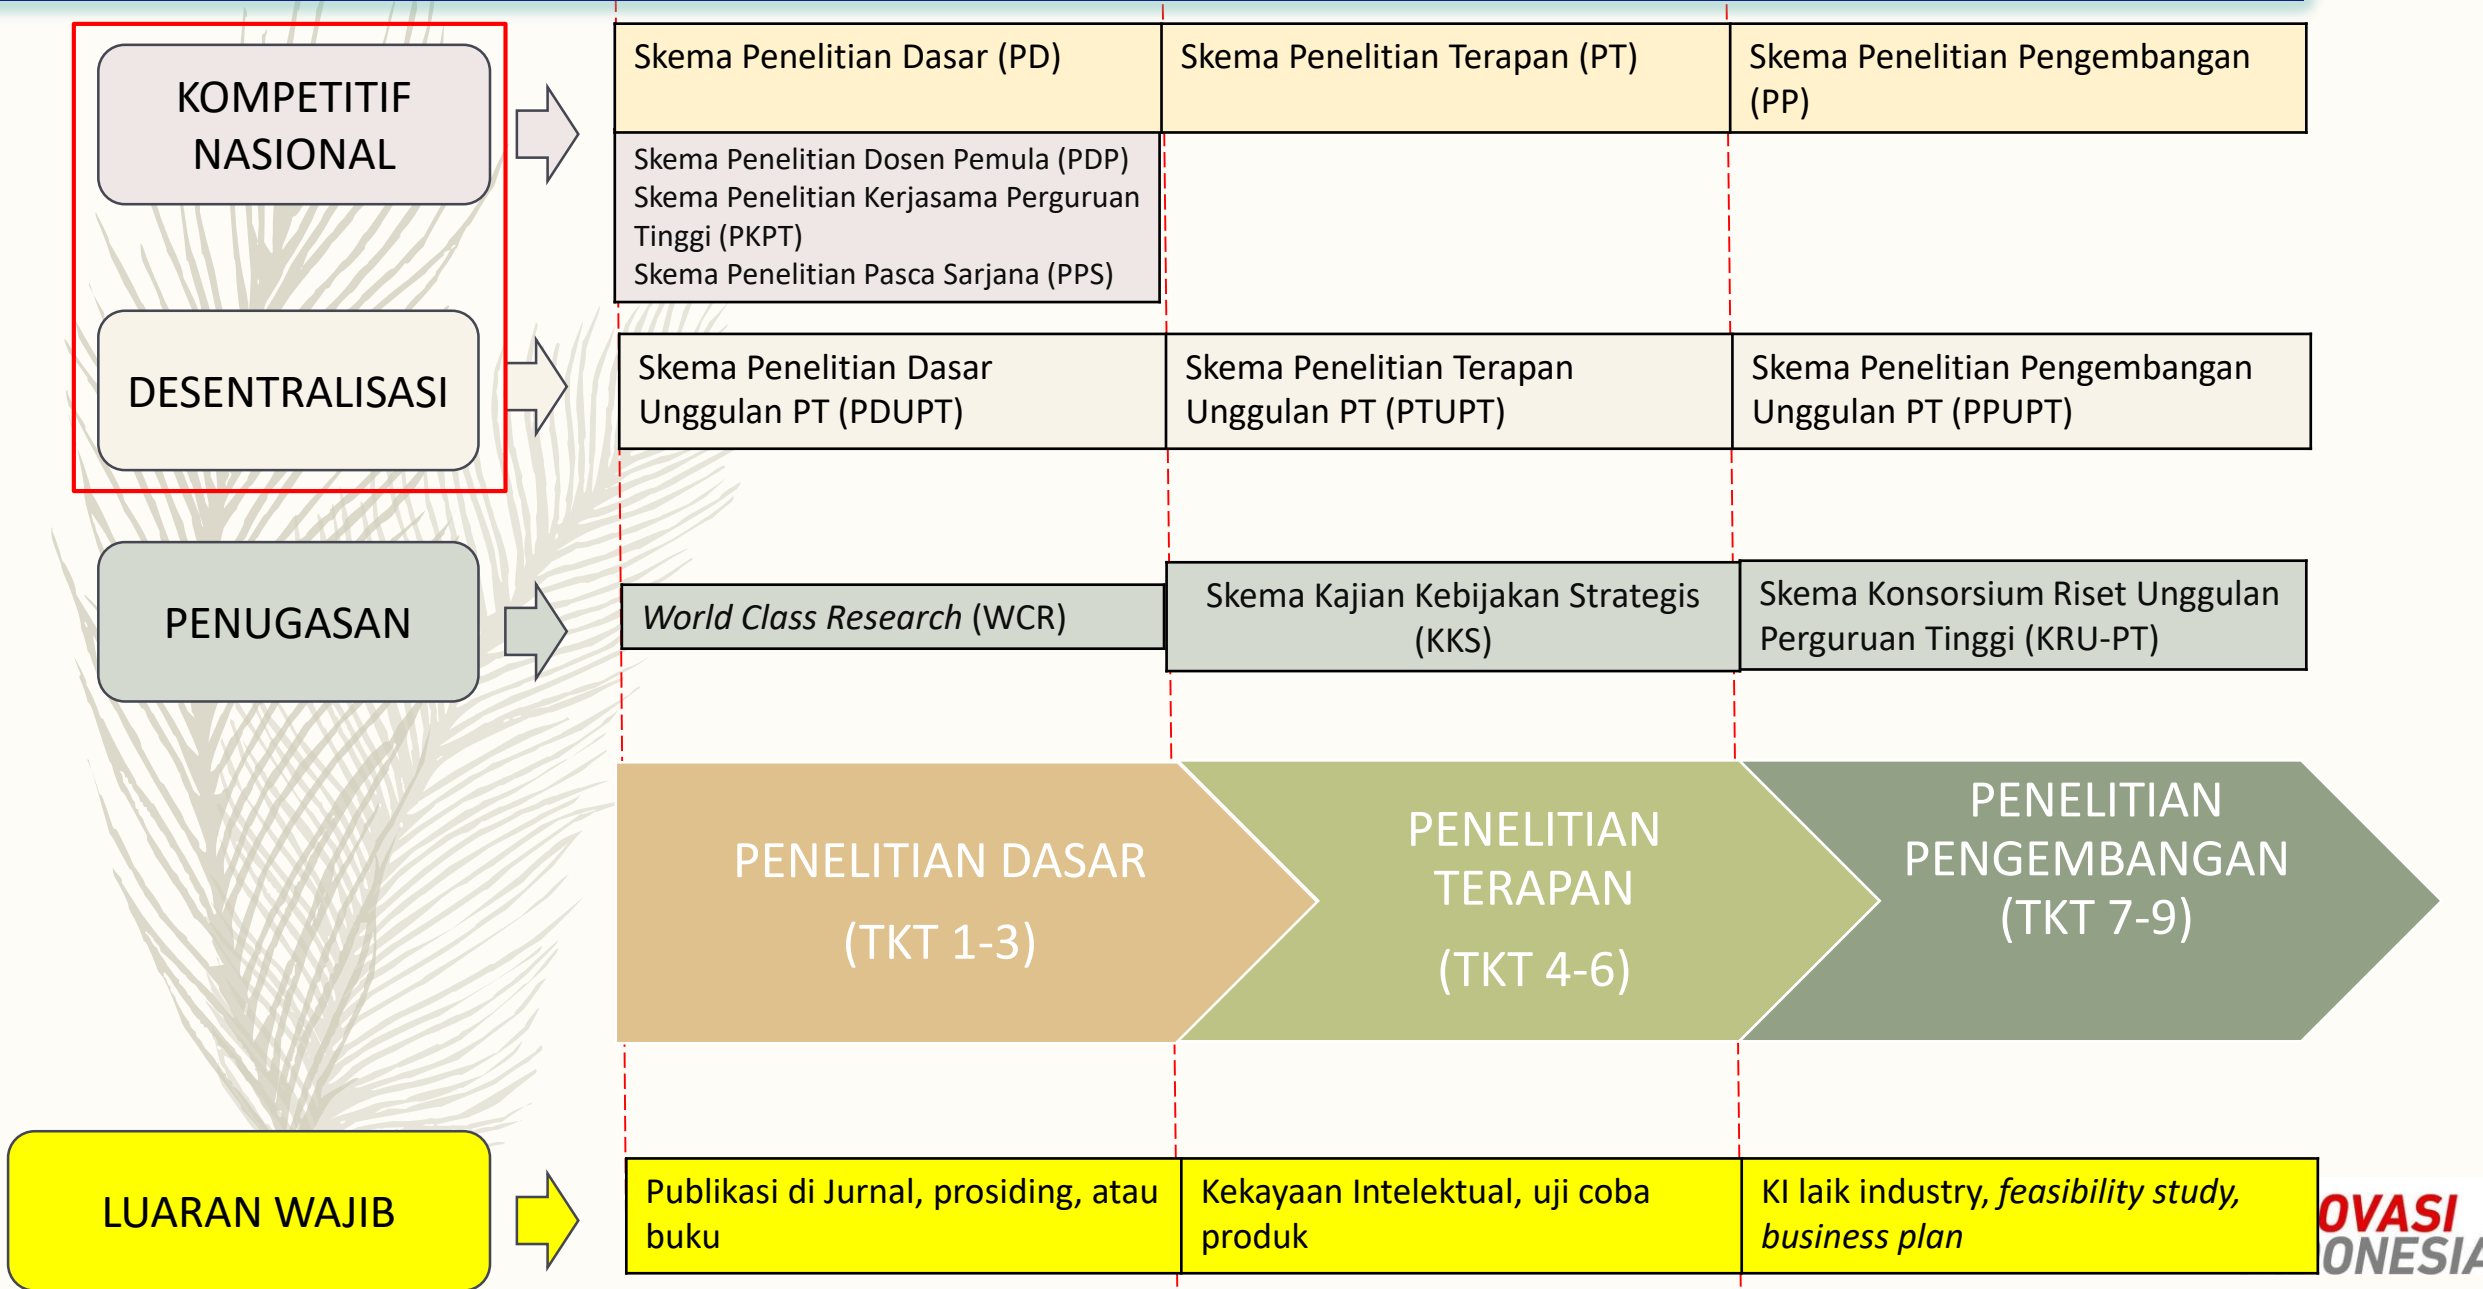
KOMPETITIF NASIONAL

Skema Penelitian Dasar (PD)

Skema Penelitian Terapan (PT)

Skema Penelitian Pengembangan (PP)

Skema Penelitian Dosen Pemula (PDP)
Skema Penelitian Kerjasama Perguruan Tinggi (PKPT)
Skema Penelitian Pasca Sarjana (PPS)

DESENTRALISASI

Skema Penelitian Dasar Unggulan PT (PDUPT)

Skema Penelitian Terapan Unggulan PT (PTUPT)

Skema Penelitian Pengembangan Unggulan PT (PPUPT)

PENUGASAN

*World Class Research* (WCR)

Skema Kajian Kebijakan Strategis (KKS)

Skema Konsorsium Riset Unggulan Perguruan Tinggi (KRU-PT)

PENELITIAN DASAR (TKT 1-3)

PENELITIAN TERAPAN (TKT 4-6)

PENELITIAN PENGEMBANGAN (TKT 7-9)

LUARAN WAJIB

Publikasi di Jurnal, prosiding, atau buku

Kekayaan Intelektual, uji coba produk

KI laik industry, *feasibility study, business plan*

OVASI
ONESIA